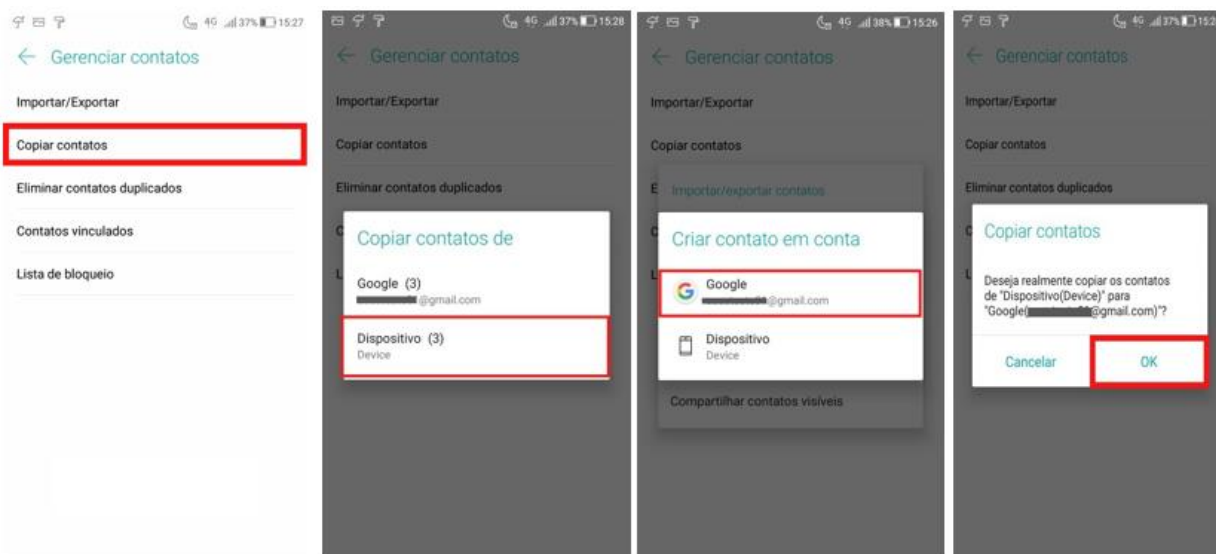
4G 37% 15:27

← Gerenciar contatos

Importar/Exportar

Copiar contatos

Eliminar contatos duplicados

Contatos vinculados

Lista de bloqueio

4G 37% 15:28

← Gerenciar contatos

Importar/Exportar

Copiar contatos

Eliminar contatos duplicados

Copiar contatos de

Google (3)
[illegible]@gmail.com

Dispositivo (3)
Device

4G 38% 15:26

← Gerenciar contatos

Importar/Exportar

Copiar contatos

Importar/exportar contatos

Criar contato em conta

Google
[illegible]@gmail.com

Dispositivo
Device

Compartilhar contatos visíveis

4G 37% 15:2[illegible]

← Gerenciar contatos

Importar/Exportar

Copiar contatos

Eliminar contatos duplicados

Copiar contatos

Deseja realmente copiar os contatos de "Dispositivo(Device)" para "Google([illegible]@gmail.com)"?

Cancelar

OK